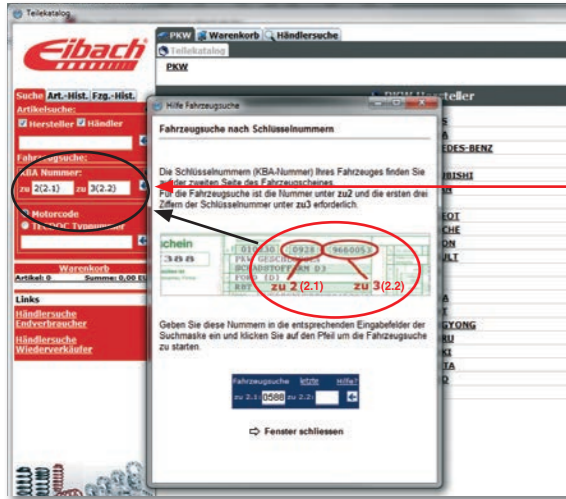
Teilekatalog

Eibach

PKW Warenkorb Händlersuche

Teilekatalog

PKW

Suche Art.-Hist. Fzg.-Hist.

Artikelsuche:

Hersteller Händler

Fahrzeugsuche:

KBA Nummer:

zu 2(2.1) zu 3(2.2)

Motorcode

TECDOC Typnummer

Warenkorb

Artikel: 0 Summe: 0,00 EUR

Links

Händlersuche Endverbraucher

Händlersuche Wiederverkäufer

PKW Hersteller

EDES-BENZ

UBISHI

EOT

SCHE

ON

AULT

GYONG

RU

KI

TA

Hilfe Fahrzeugsuche

Fahrzeugsuche nach Schlüsselnummern

Die Schlüsselnummern (KBA-Nummer) Ihres Fahrzeuges finden Sie auf der zweiten Seite des Fahrzeugscheines.
Für die Fahrzeugsuche ist die Nummer unter zu2 und die ersten drei Ziffern der Schlüsselnummer unter zu3 erforderlich.

schein

388

0928 9660053

zu 2 (2.1) zu 3 (2.2)

Geben Sie diese Nummern in die entsprechenden Eingabefelder der Suchmaske ein und klicken Sie auf den Pfeil um die Fahrzeugsuche zu starten.

Fahrzeugsuche letzte Hilfe?

zu 2.1: 0588 zu 2.2:

Fenster schliessen